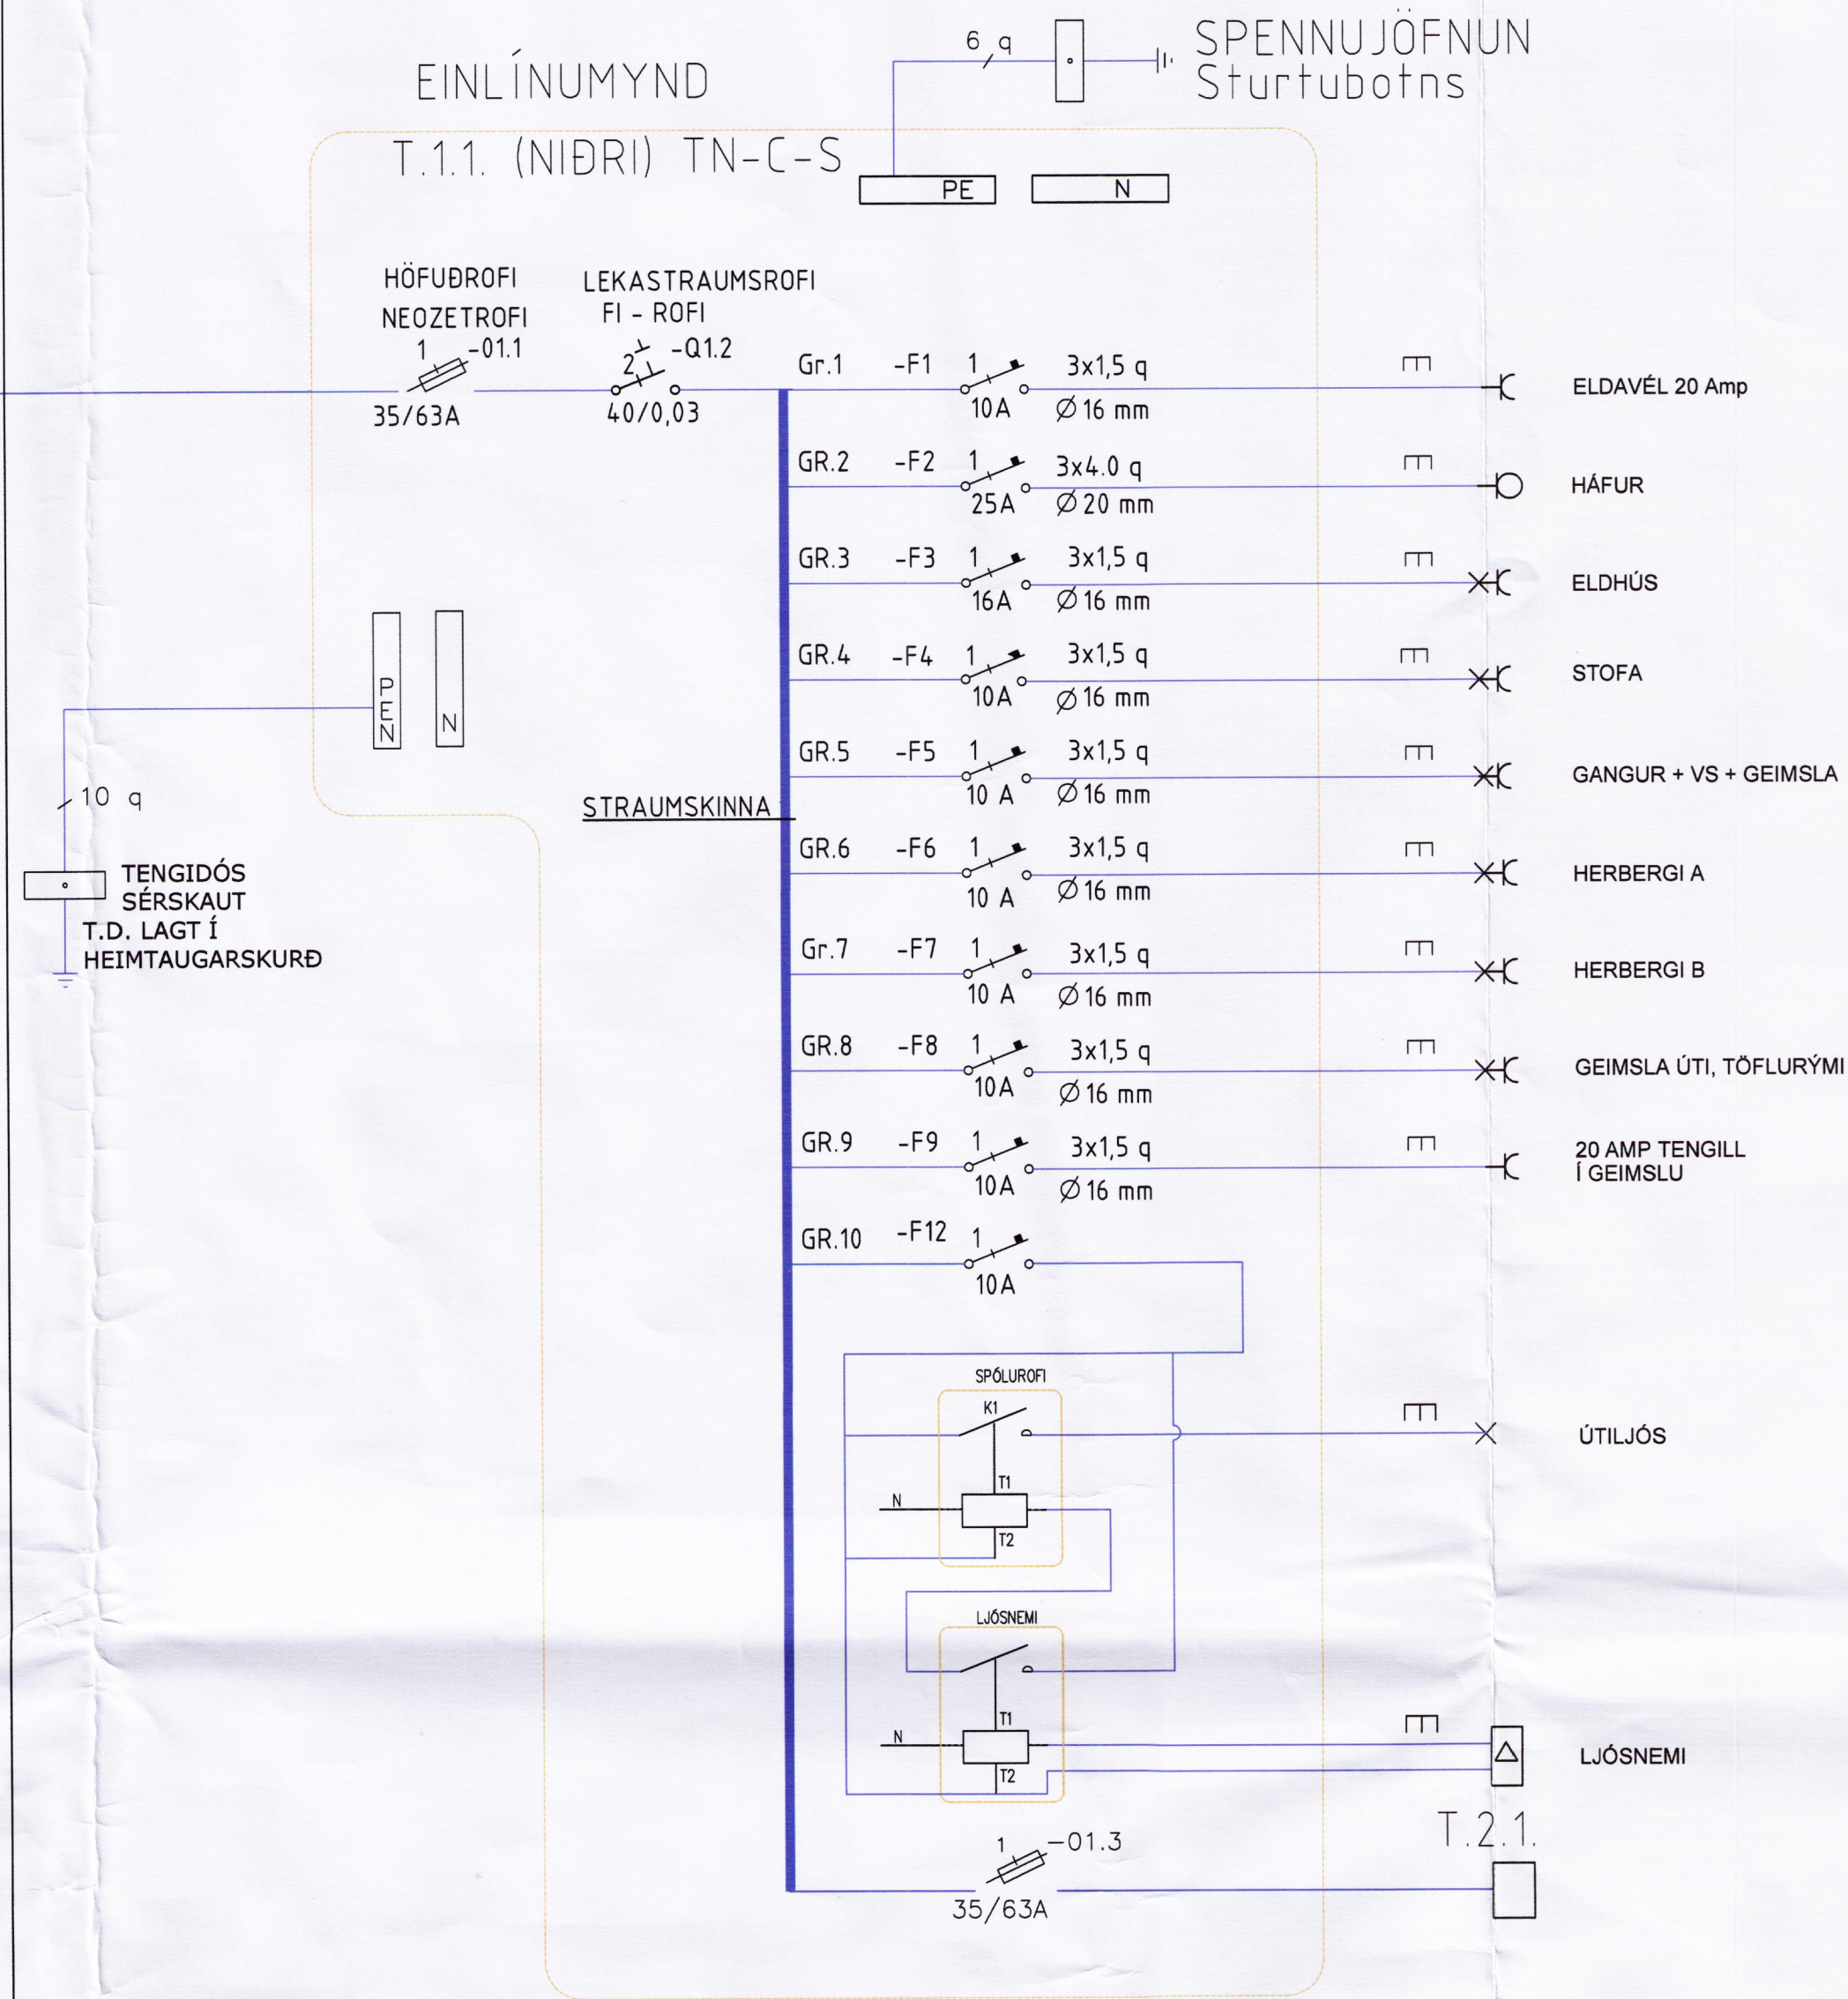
EINLÍNUMYND

6 q

SPENNUJÖFNUN
Sturtubotns

T.1.1. (NIÐRI) TN-C-S

PE

N

HÖFUÐROFI
NEOZETROFI
1 -01.1
35/63A

LEKASTRAUMSROFI
FI - ROFI
2 -Q1.2
40/0,03

| | | | | | |
|---|---|---|---|---|---|
| Gr.1 | -F1 | 1 10A | 3x1,5 q $\varnothing$ 16 mm | | ELDAVÉL 20 Amp |
| GR.2 | -F2 | 1 25A | 3x4.0 q $\varnothing$ 20 mm | | HÁFUR |
| GR.3 | -F3 | 1 16A | 3x1,5 q $\varnothing$ 16 mm | | ELDHÚS |
| GR.4 | -F4 | 1 10A | 3x1,5 q $\varnothing$ 16 mm | | STOFA |
| GR.5 | -F5 | 1 10 A | 3x1,5 q $\varnothing$ 16 mm | | GANGUR + VS + GEIMSLA |
| GR.6 | -F6 | 1 10 A | 3x1,5 q $\varnothing$ 16 mm | | HERBERGI A |
| Gr.7 | -F7 | 1 10 A | 3x1,5 q $\varnothing$ 16 mm | | HERBERGI B |
| GR.8 | -F8 | 1 10A | 3x1,5 q $\varnothing$ 16 mm | | GEIMSLA ÚTI, TÖFLURÝMI |
| GR.9 | -F9 | 1 10A | 3x1,5 q $\varnothing$ 16 mm | | 20 AMP TENGILL Í GEIMSLU |
| GR.10 | -F12 | 1 10A | | | |

PEN

N

10 q

TENGIDÓS
SÉRSKAUT
T.D. LAGT Í
HEIMTAUGARSKURÐ

STRAUMSKINNA

SPÓLUROFI
K1
T1
N
T2

ÚTILJÓS

LJÓSNEMI
T1
N
T2

LJÓSNEMI

T.2.1.

1 -01.3
35/63A